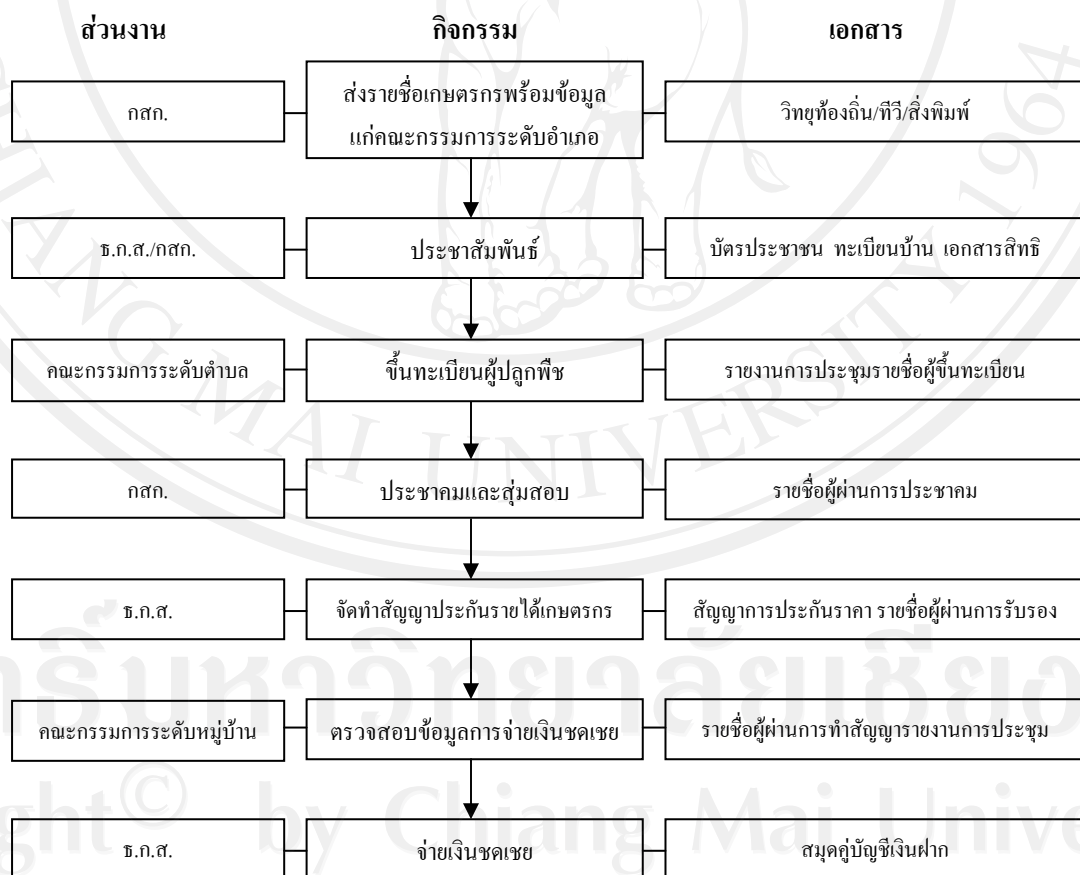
ส่วนงาน

กิจกรรม

เอกสาร

กสก.

ส่งรายชื่อเกษตรกรพร้อมข้อมูลแก่คณะกรรมการระดับอำเภอ

วิทยุท้องถิ่น/ทีวี/สิ่งพิมพ์

ธ.ก.ส./กสก.

ประชาสัมพันธ์

บัตรประชาชน ทะเบียนบ้าน เอกสารสิทธิ

คณะกรรมการระดับตำบล

ขึ้นทะเบียนผู้ปลูกพืช

รายงานการประชุมรายชื่อผู้ขึ้นทะเบียน

กสก.

ประชาคมและสุ่มสอบ

รายชื่อผู้ผ่านการประชาคม

ธ.ก.ส.

จัดทำสัญญาประกันรายได้เกษตรกร

สัญญาการประกันราคา รายชื่อผู้ผ่านการรับรอง

คณะกรรมการระดับหมู่บ้าน

ตรวจสอบข้อมูลการจ่ายเงินชดเชย

รายชื่อผู้ผ่านการทำสัญญารายงานการประชุม

ธ.ก.ส.

จ่ายเงินชดเชย

สมุดคู่บัญชีเงินฝาก

ลิขสิทธิ์มหาวิทยาลัยเชียงใหม่
Copyright© by Chiang Mai University